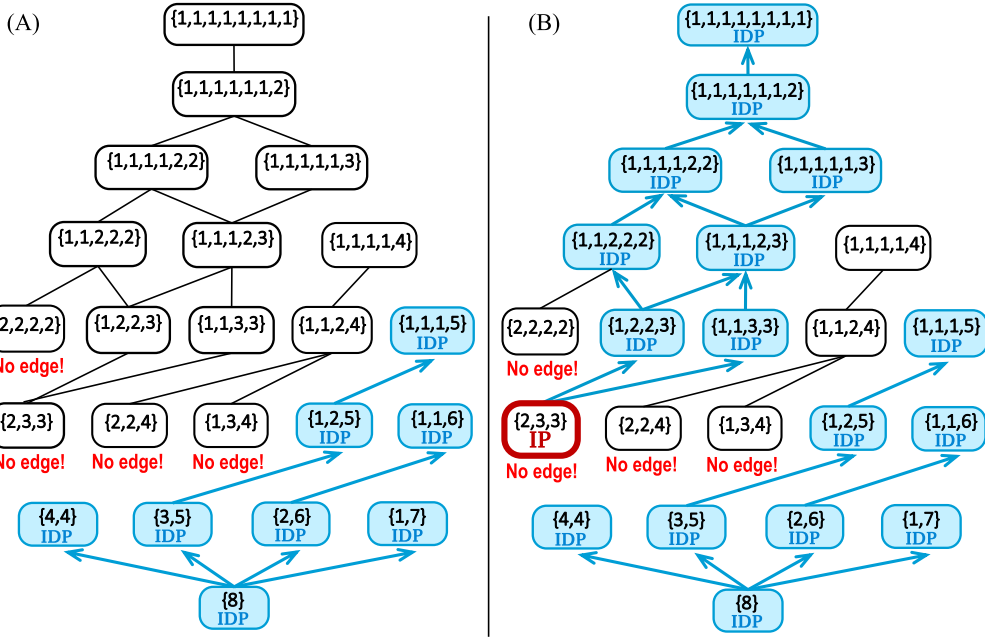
(A)

{1,1,1,1,1,1,1,1}

{1,1,1,1,1,1,2}

{1,1,1,1,2,2} {1,1,1,1,1,3}

{1,1,2,2,2} {1,1,1,2,3} {1,1,1,1,4}

{2,2,2,2} {1,2,2,3} {1,1,3,3} {1,1,2,4} {1,1,1,5} IDP

No edge!

{2,3,3} {2,2,4} {1,3,4} {1,2,5} IDP {1,1,6} IDP

No edge! No edge! No edge!

{4,4} IDP {3,5} IDP {2,6} IDP {1,7} IDP

{8} IDP

(B)

{1,1,1,1,1,1,1,1} IDP

{1,1,1,1,1,1,2} IDP

{1,1,1,1,2,2} IDP {1,1,1,1,1,3} IDP

{1,1,2,2,2} IDP {1,1,1,2,3} IDP {1,1,1,1,4}

{2,2,2,2} {1,2,2,3} IDP {1,1,3,3} IDP {1,1,2,4} {1,1,1,5} IDP

No edge!

{2,3,3} IP {2,2,4} {1,3,4} {1,2,5} IDP {1,1,6} IDP

No edge! No edge! No edge!

{4,4} IDP {3,5} IDP {2,6} IDP {1,7} IDP

{8} IDP